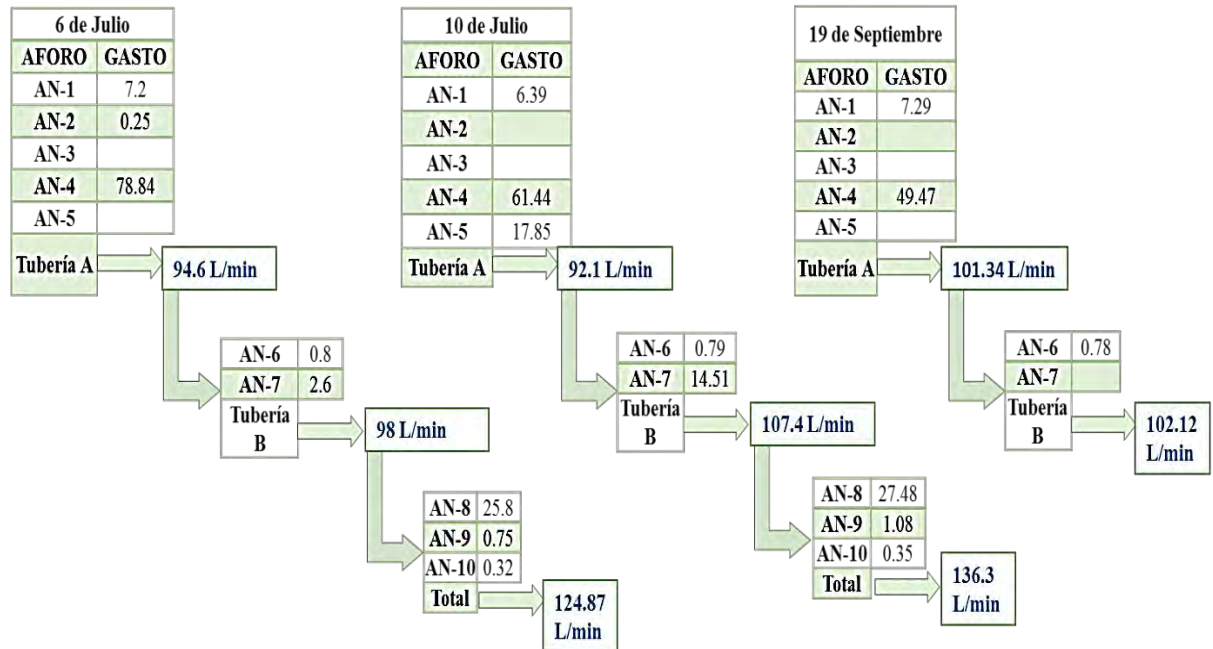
| 6 de Julio | |
|---|---|
| AFORO | GASTO |
| AN-1 | 7.2 |
| AN-2 | 0.25 |
| AN-3 | |
| AN-4 | 78.84 |
| AN-5 | |
| Tubería A | |

94.6 L/min

| AN-6 | 0.8 |
|---|---|
| AN-7 | 2.6 |
| Tubería B | |

98 L/min

| AN-8 | 25.8 |
|---|---|
| AN-9 | 0.75 |
| AN-10 | 0.32 |
| Total | |

124.87 L/min

| 10 de Julio | |
|---|---|
| AFORO | GASTO |
| AN-1 | 6.39 |
| AN-2 | |
| AN-3 | |
| AN-4 | 61.44 |
| AN-5 | 17.85 |
| Tubería A | |

92.1 L/min

| AN-6 | 0.79 |
|---|---|
| AN-7 | 14.51 |
| Tubería B | |

107.4 L/min

| AN-8 | 27.48 |
|---|---|
| AN-9 | 1.08 |
| AN-10 | 0.35 |
| Total | |

136.3 L/min

| 19 de Septiembre | |
|---|---|
| AFORO | GASTO |
| AN-1 | 7.29 |
| AN-2 | |
| AN-3 | |
| AN-4 | 49.47 |
| AN-5 | |
| Tubería A | |

101.34 L/min

| AN-6 | 0.78 |
|---|---|
| AN-7 | |
| Tubería B | |

102.12 L/min